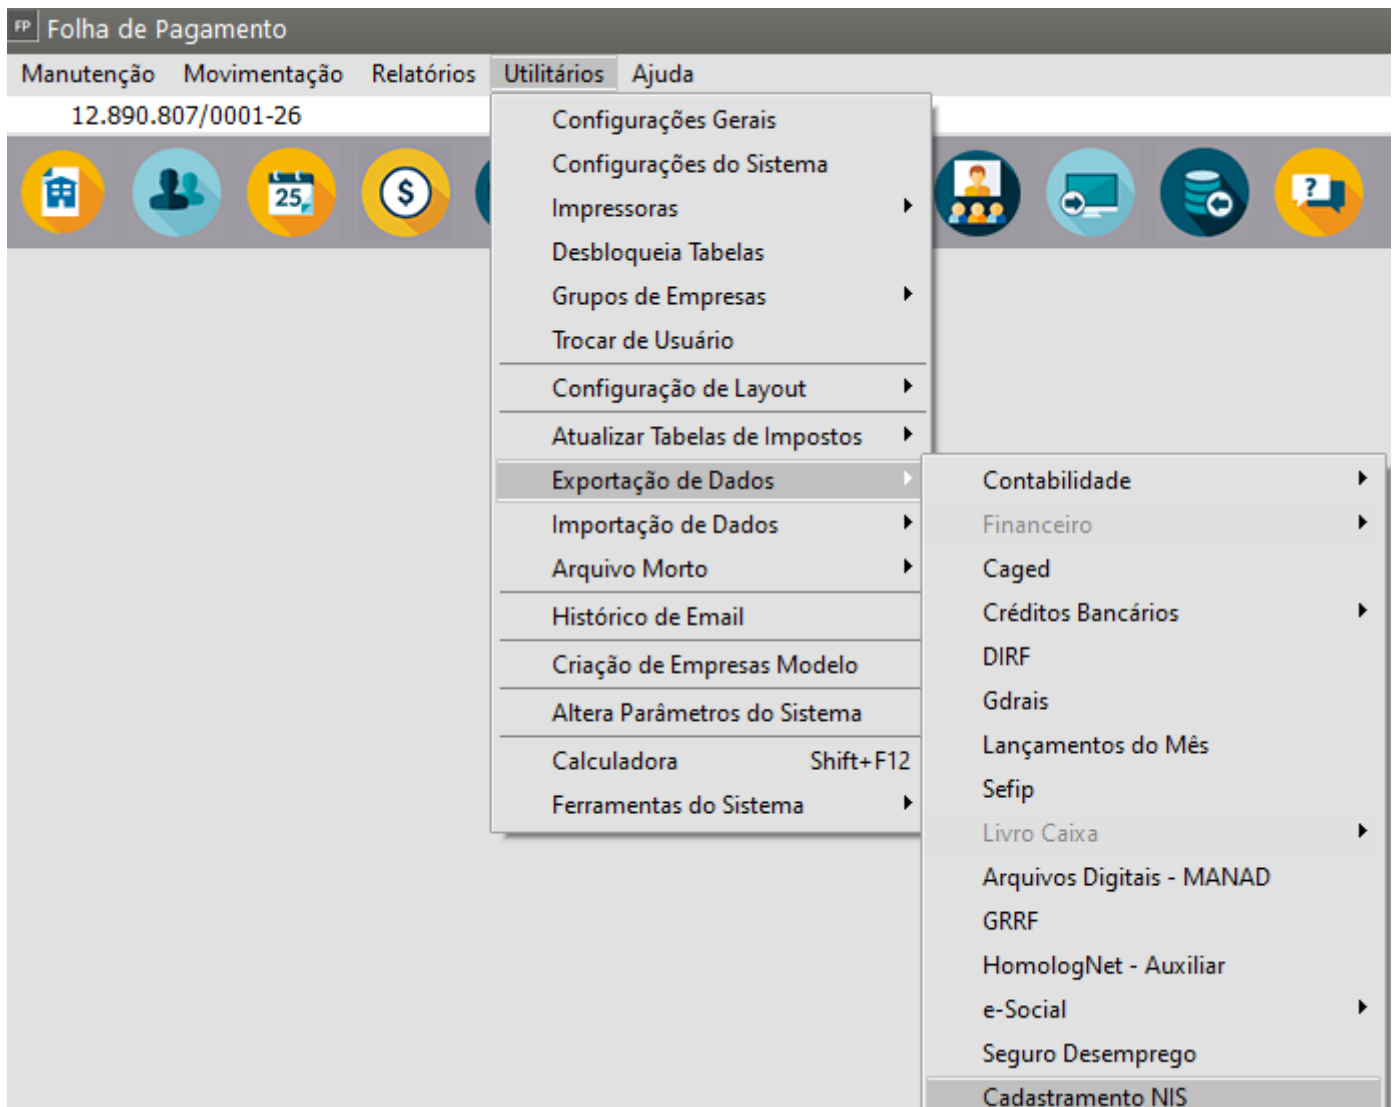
FP Folha de Pagamento

Manutenção Movimentação Relatórios Utilitários Ajuda

12.890.807/0001-26

25

Configurações Gerais
Configurações do Sistema
Impressoras
Desbloqueia Tabelas
Grupos de Empresas
Trocar de Usuário
Configuração de Layout
Atualizar Tabelas de Impostos
Exportação de Dados
Importação de Dados
Arquivo Morto
Histórico de Email
Criação de Empresas Modelo
Altera Parâmetros do Sistema
Calculadora Shift+F12
Ferramentas do Sistema

Contabilidade
Financeiro
Caged
Créditos Bancários
DIRF
Gdrais
Lançamentos do Mês
Sefip
Livro Caixa
Arquivos Digitais - MANAD
GRRF
HomologNet - Auxiliar
e-Social
Seguro Desemprego
Cadastramento NIS